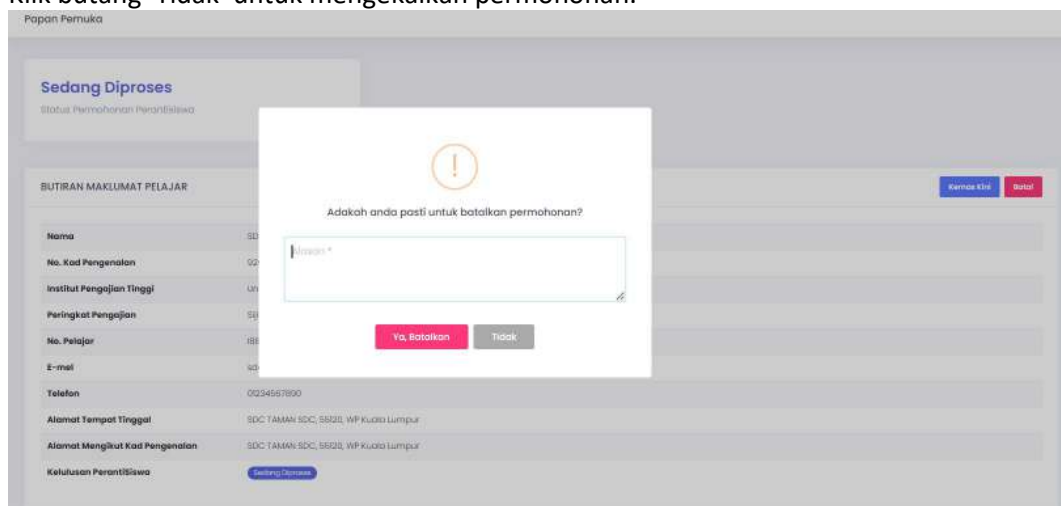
Klik butang "Tidak" untuk mengekalkan permohonan.

Papan Pemuka

Sedang Diproses

Status Permohonan PerantiSiswa

BUTIRAN MAKLUMAT PELAJAR

Kemas Kini Batal

| | |
|---|---|
| Nama | SD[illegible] |
| No. Kad Pengenalan | 92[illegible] |
| Institut Pengajian Tinggi | Un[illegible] |
| Peringkat Pengajian | Se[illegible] |
| No. Pelajar | 18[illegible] |
| E-mel | sd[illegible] |
| Telefon | 01234567890 |
| Alamat Tempat Tinggal | SDC TAMAN SDC, 55120, WP Kuala Lumpur |
| Alamat Mengikut Kad Pengenalan | SDC TAMAN SDC, 55120, WP Kuala Lumpur |
| Kelulusan PerantiSiswa | Sedang Diproses |

!

Adakah anda pasti untuk batalkan permohonan?

Alasan *

Ya, Batalkan Tidak